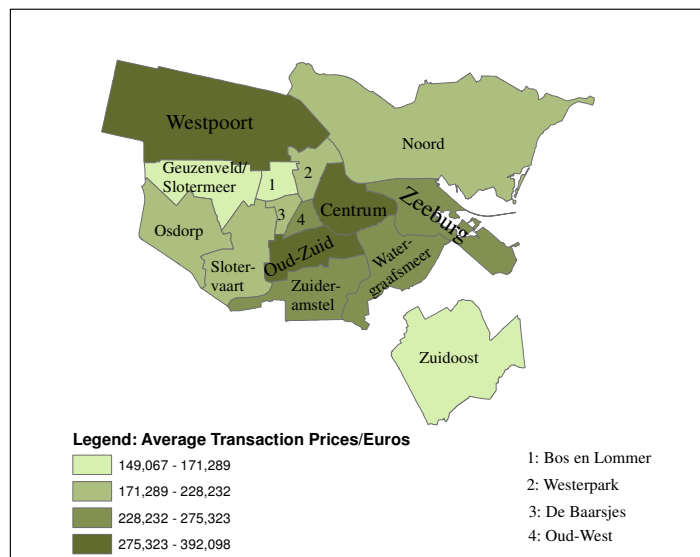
Westpoort

Noord

Geuzenveld/ Slotermeer

1

2

3

4

Centrum

Zeeburg

Osdorp

Oud-Zuid

Slotervaart

Watergraafsmeer

Zuideramstel

Zuidoost

Legend: Average Transaction Prices/Euros

149,067 - 171,289

171,289 - 228,232

228,232 - 275,323

275,323 - 392,098

1: Bos en Lommer

2: Westerpark

3: De Baarsjes

4: Oud-West